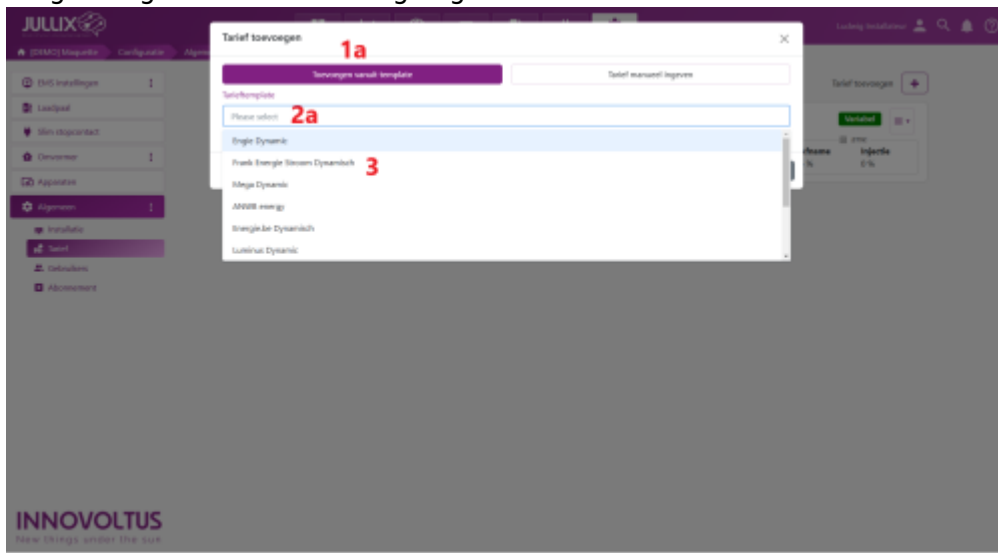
JULLIX

[DEMO] Maquette Configuratie

EMS instellingen
Laadpaal
Slim stopcontact
Omvormer
Apparaten
Algemeen
Installatie
Tarief
Gebruikers
Abonnement

Tarief toevoegen

1a

Toevoegen vanuit template

Tarief manueel ingeven

Tarieftemplate

2a

Please select

Engie Dynamic

Frank Energie Stroom Dynamisch

3

Mega Dynamic

ANWB energy

Energie.be Dynamisch

Luminus Dynamic

Tarief toevoegen

Variabel

Afname

Injectie

0 %

INNOVOLTUS
New things under the sun